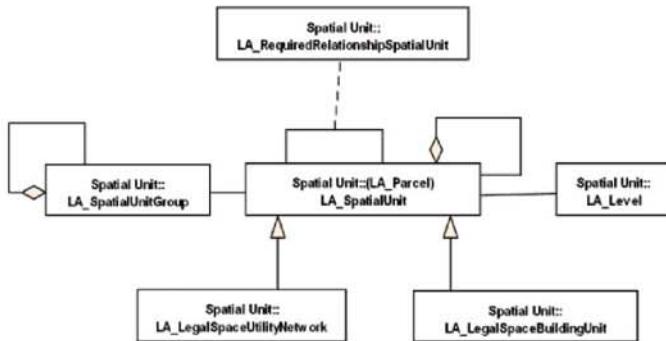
Spatial Unit::
LA_RequiredRelationshipSpatialUnit

Spatial Unit::
LA_SpatialUnitGroup

Spatial Unit::(LA_Parcel)
LA_SpatialUnit

Spatial Unit::
LA_Level

Spatial Unit::
LA_LegalSpaceUtilityNetwork

Spatial Unit::
LA_LegalSpaceBuildingUnit